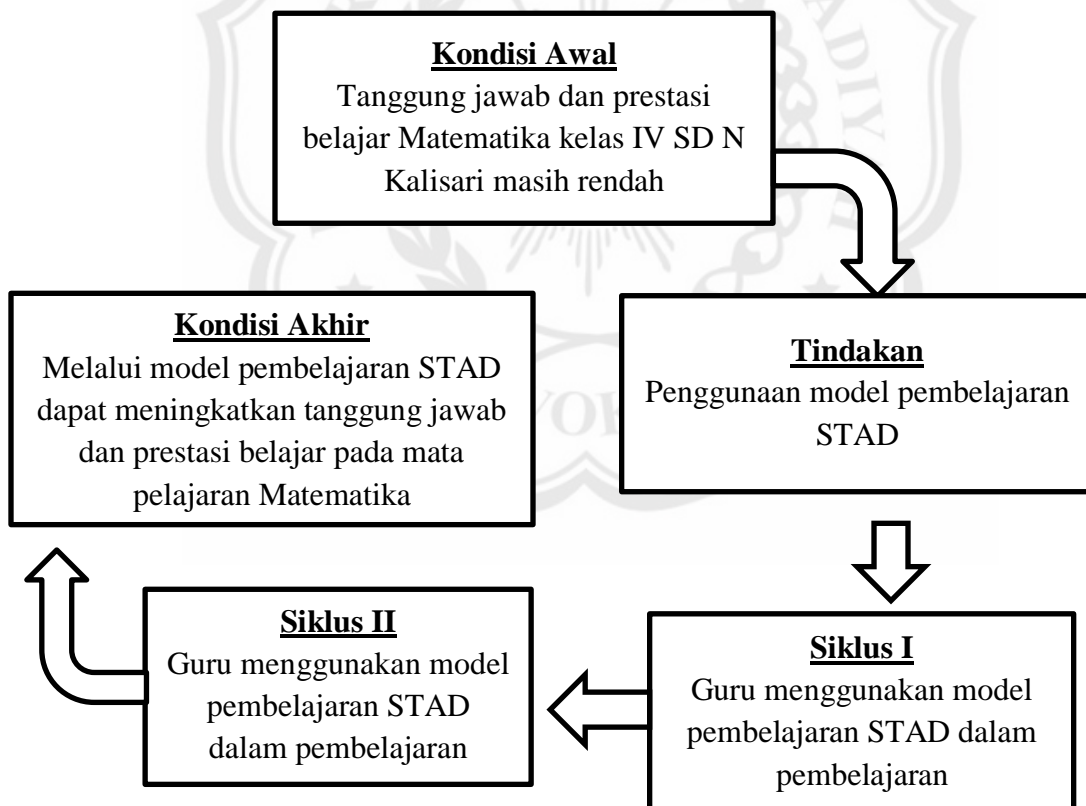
Kondisi Awal
Tanggung jawab dan prestasi belajar Matematika kelas IV SD N Kalisari masih rendah

Tindakan
Penggunaan model pembelajaran STAD

Siklus I
Guru menggunakan model pembelajaran STAD dalam pembelajaran

Siklus II
Guru menggunakan model pembelajaran STAD dalam pembelajaran

Kondisi Akhir
Melalui model pembelajaran STAD dapat meningkatkan tanggung jawab dan prestasi belajar pada mata pelajaran Matematika